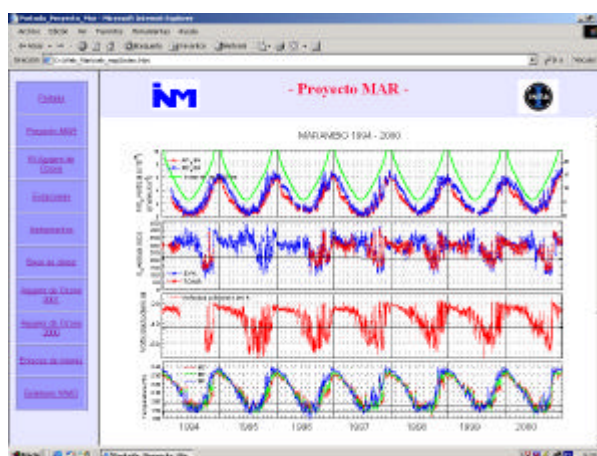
Portada_Proyecto_Mar - Microsoft Internet Explorer

Archivo Edición Ver Favoritos Herramientas Ayuda

Atrás Búsqueda Favoritos Multimedia

Dirección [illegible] Ir Vínculos

Portada

Proyecto MAR

El Agujero de Ozono

Estaciones

Instrumentos

Base de datos

Agujero de Ozono 2001

Agujero de Ozono 2000

Enlaces de interés

Contacto INM

INM

- Proyecto MAR -

MARAMBIO 1994 - 2000

1994

1995

1996

1997

1998

1999

2000

Inicio